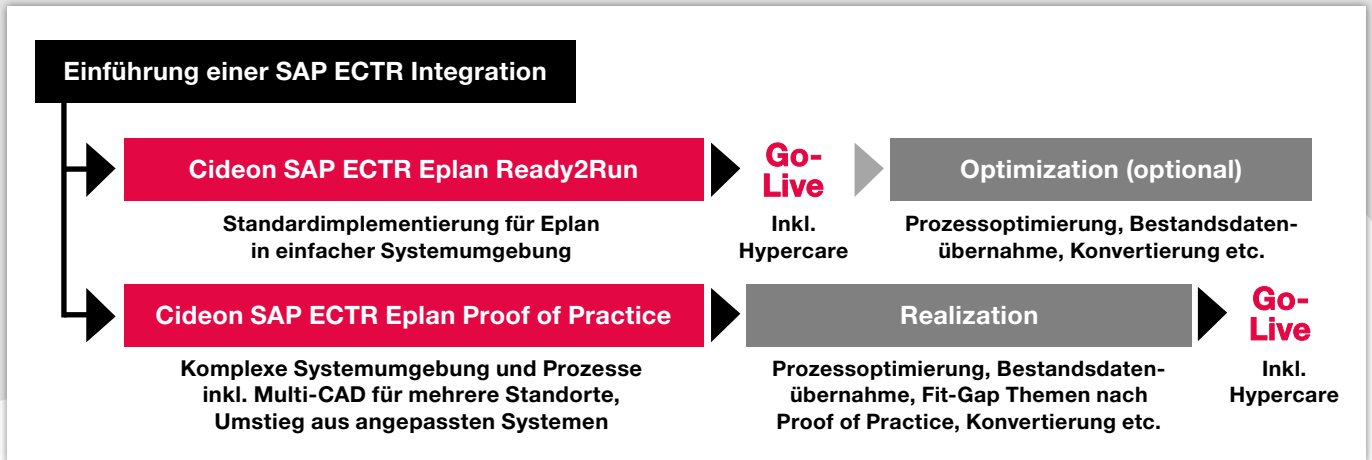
Einführung einer SAP ECTR Integration

Cideon SAP ECTR Eplan Ready2Run

Standardimplementierung für Eplan in einfacher Systemumgebung

Go-Live

Inkl. Hypercare

Optimization (optional)

Prozessoptimierung, Bestandsdatenübernahme, Konvertierung etc.

Cideon SAP ECTR Eplan Proof of Practice

Komplexe Systemumgebung und Prozesse inkl. Multi-CAD für mehrere Standorte, Umstieg aus angepassten Systemen

Realization

Prozessoptimierung, Bestandsdatenübernahme, Fit-Gap Themen nach Proof of Practice, Konvertierung etc.

Go-Live

Inkl. Hypercare